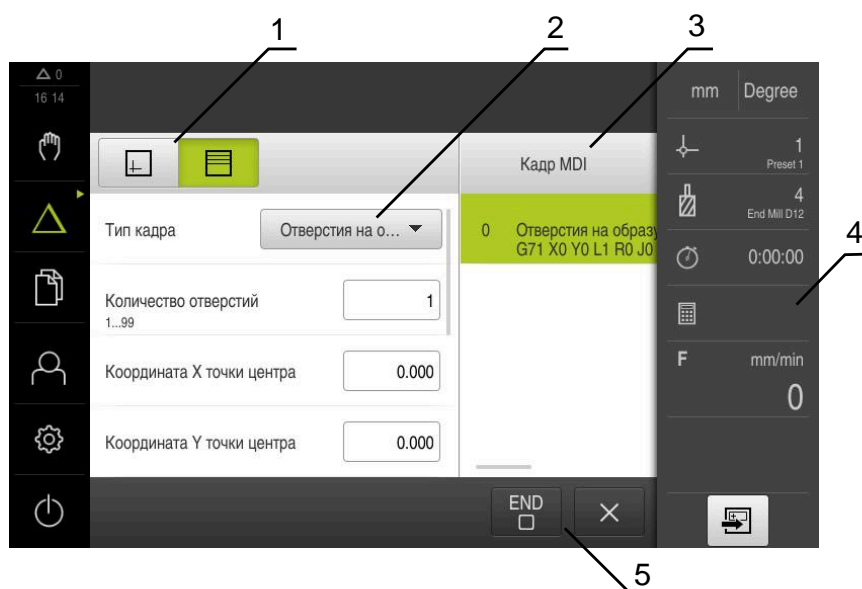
1
2
3
4
5

$\Delta$ 0
16 14

mm
Degree

1
Preset 1

4
End Mill D12

0:00:00

F
mm/min
0

Кадр MDI

Тип кадра
Отверстия на о...

0
Отверстия на образу
G71 X0 Y0 L1 R0 J0

Количество отверстий
1...99
1

Координата X точки центра
0.000

Координата Y точки центра
0.000

END